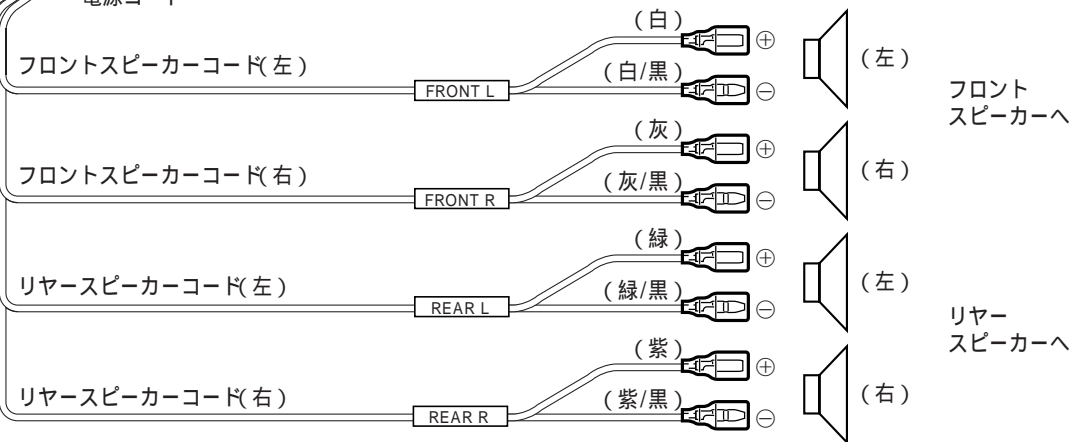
電源コード

フロントスピーカーコード(左)
FRONT L
(白)
$\oplus$
(白/黒)
$\ominus$
(左)

フロント
スピーカーへ

フロントスピーカーコード(右)
FRONT R
(灰)
$\oplus$
(灰/黒)
$\ominus$
(右)

リヤースピーカーコード(左)
REAR L
(緑)
$\oplus$
(緑/黒)
$\ominus$
(左)

リヤー
スピーカーへ

リヤースピーカーコード(右)
REAR R
(紫)
$\oplus$
(紫/黒)
$\ominus$
(右)